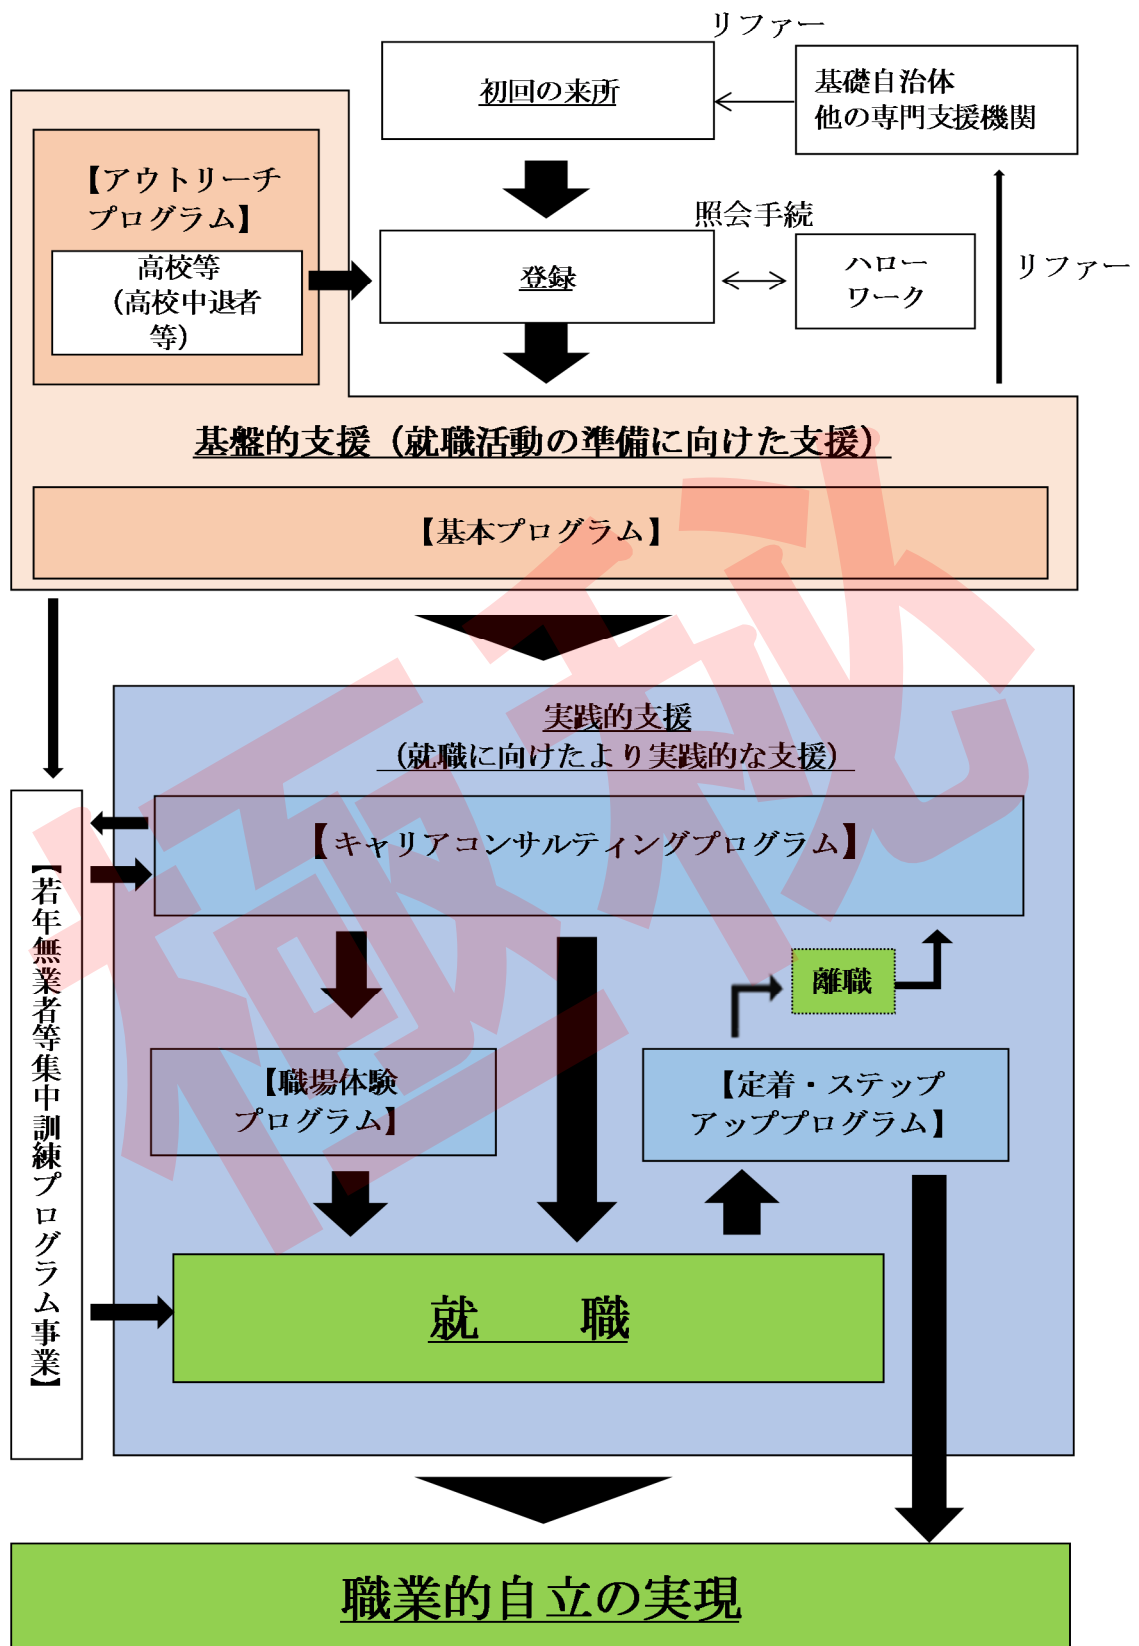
リファー

初回の来所

基礎自治体
他の専門支援機関

【アウトリーチプログラム】

高校等（高校中退者等）

照会手続

登録

ハローワーク

リファー

基盤的支援（就職活動の準備に向けた支援）

【基本プログラム】

極秘

実践的支援
（就職に向けたより実践的な支援）

【若年無業者等集中訓練プログラム事業】

【キャリアコンサルティングプログラム】

離職

【職場体験プログラム】

【定着・ステップアッププログラム】

就　　職

職業的自立の実現